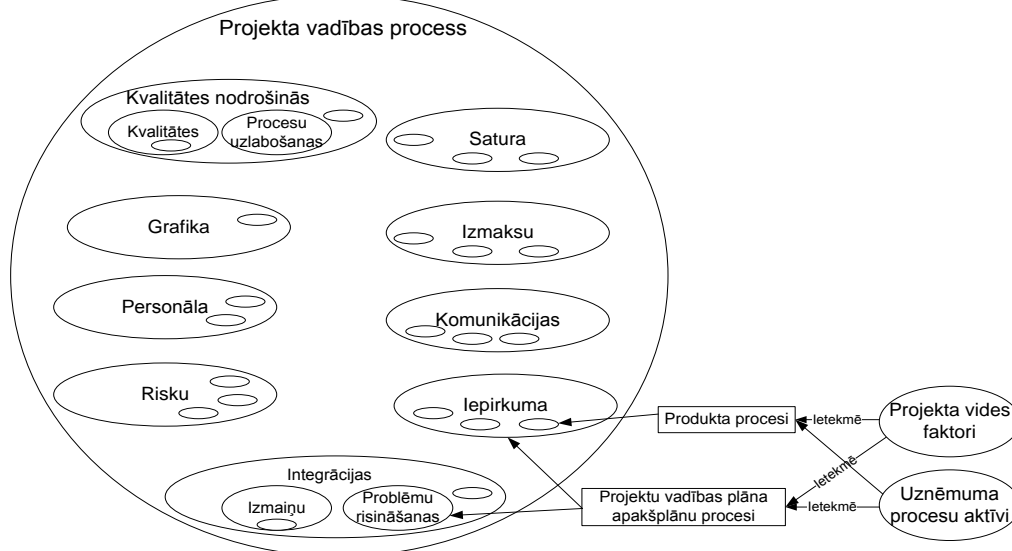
Projekta vadības process

Kvalitātes nodrošinās

Kvalitātes

Procesu uzlabošanas

Satura

Grafika

Izmaksu

Personāla

Komunikācijas

Risku

Iepirkuma

Produkta procesi

Ietekmē

Projekta vides faktori

Integrācijas

Izmaiņu

Problēmu risināšanas

Ietekmē

Projektu vadības plāna apakšplānu procesi

Ietekmē

Uzņēmuma procesu aktīvi